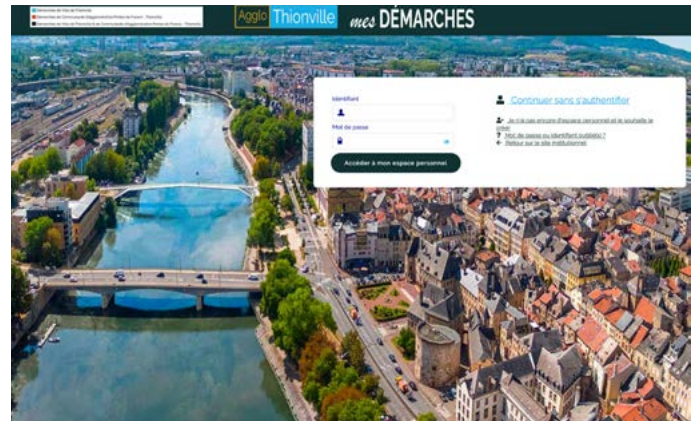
Démarches de Ville de Thionville
Démarches de Communauté d'Agglomération Portes de France - Thionville
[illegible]

Agglo Thionville mes DÉMARCHES

Identifiant

Mot de passe

Accéder à mon espace personnel

Continuer sans s'authentifier

Je n'ai pas encore d'espace personnel et je souhaite le créer
Mot de passe ou identifiant oublié(s) ?
Retour sur le site institutionnel